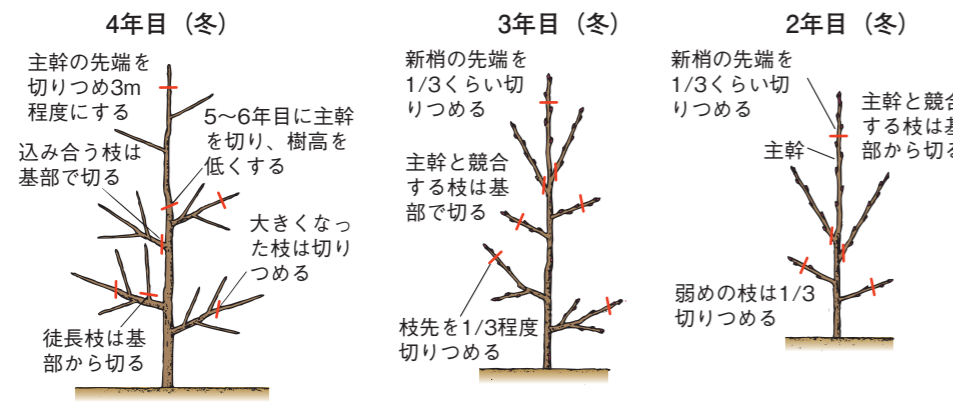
4年目（冬）

主幹の先端を切りつめ3m程度にする

5～6年目に主幹を切り、樹高を低くする

込み合う枝は基部で切る

大きくなった枝は切りつめる

徒長枝は基部から切る

3年目（冬）

新梢の先端を1/3くらい切りつめる

主幹と競合する枝は基部で切る

枝先を1/3程度切りつめる

2年目（冬）

新梢の先端を1/3くらい切りつめる

主幹と競合する枝は基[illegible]部から切る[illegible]

主幹

弱めの枝は1/3切りつめる